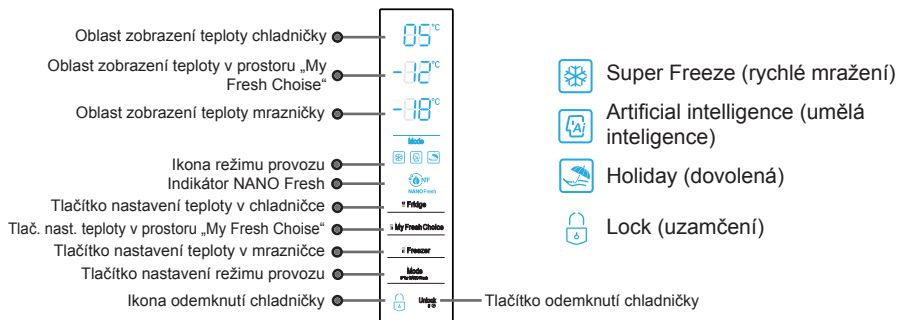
Oblast zobrazení teploty chladničky
Oblast zobrazení teploty v prostoru „My Fresh Choise“
Oblast zobrazení teploty mrazničky
Ikona režimu provozu
Indikátor NANO Fresh
Tlačítko nastavení teploty v chladničce
Tlač. nast. teploty v prostoru „My Fresh Choise“
Tlačítko nastavení teploty v mrazničce
Tlačítko nastavení režimu provozu
Ikona odemknutí chladničky

05°C
-12°C
-18°C
Mode
NANO Fresh
Fridge
My Fresh Choice
Freezer
Mode
Unlock

Tlačítko odemknutí chladničky

Super Freeze (rychlé mražení)
Artificial intelligence (umělá inteligence)
Holiday (dovolená)
Lock (uzamčení)